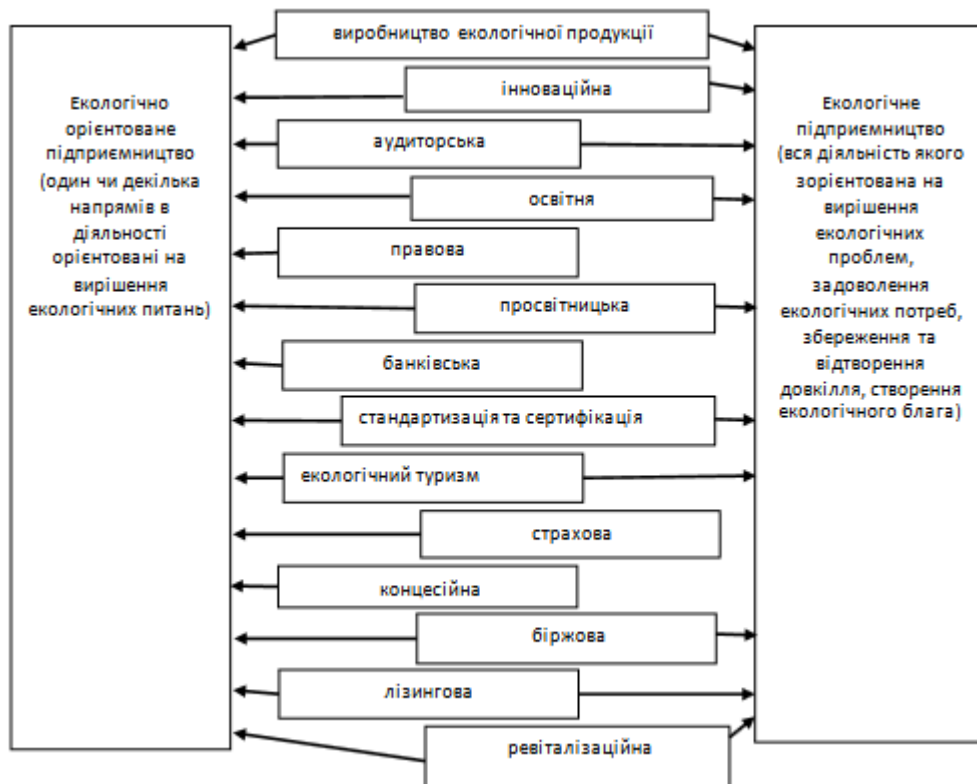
Екологічно орієнтоване підприємництво (один чи декілька напрямів в діяльності орієнтовані на вирішення екологічних питань)

виробництво екологічної продукції

інноваційна

аудиторська

освітня

правова

просвітницька

банківська

стандартизація та сертифікація

екологічний туризм

страхова

концесійна

біржова

лізингова

ревіталізаційна

Екологічне підприємництво (вся діяльність якого зорієнтована на вирішення екологічних проблем, задоволення екологічних потреб, збереження та відтворення довкілля, створення екологічного блага)